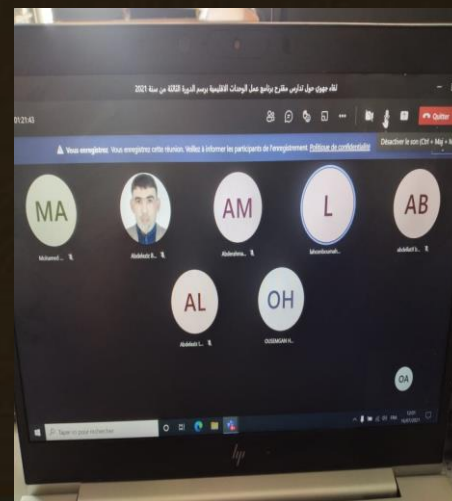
لقاء جهوي حول تدارس مقترح برنامج عمل الوحدات الاقليمية برسم الدورة الثالثة من سنة 2021

01:21:43

Quitter

Désactiver le son (Ctrl + Maj + M)

Vous enregistrez Vous enregistrez cette réunion. Veillez à informer les participants de l'enregistrement. Politique de confidentialité

MA
Mohamed...

Abdelaziz B...

AM
Abderahma...

L
Lahcenbounnah...

AB
Abdellatif B...

AL
Abdelaziz L...

OH
OUSEMGAN H...

OA

Taper ici pour rechercher

hp